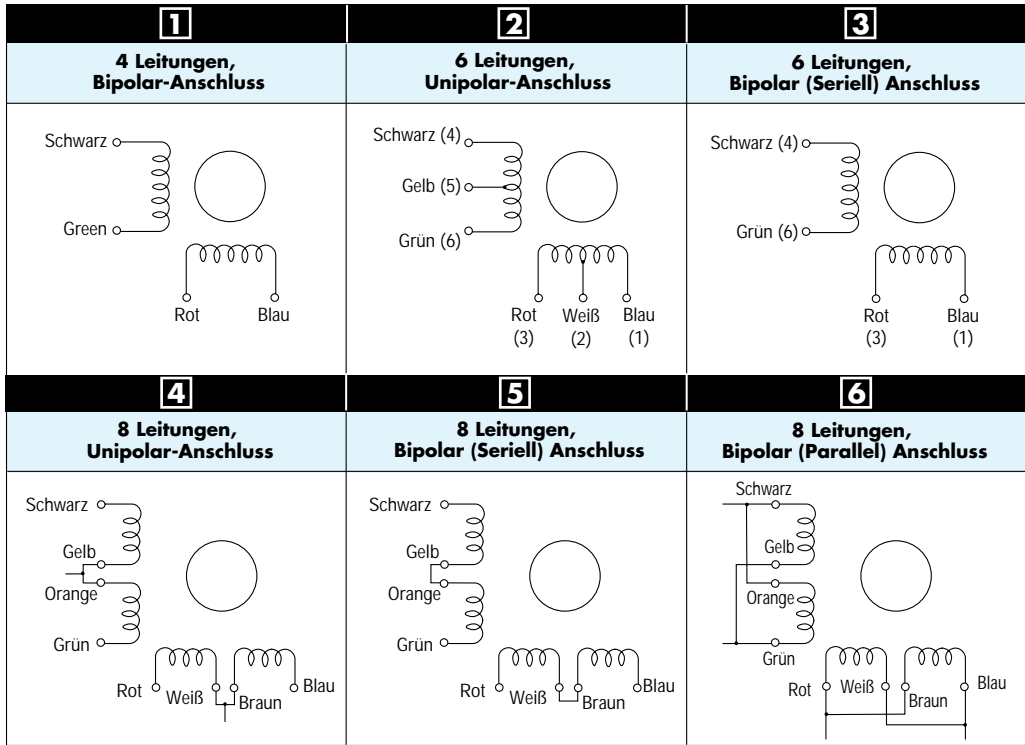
| 1 | 2 | 3 |
|---|---|---|
| 4 Leitungen, Bipolar-Anschluss | 6 Leitungen, Unipolar-Anschluss | 6 Leitungen, Bipolar (Seriell) Anschluss |
| Schwarz, Green, Rot, Blau | Schwarz (4), Gelb (5), Grün (6), Rot (3), Weiß (2), Blau (1) | Schwarz (4), Grün (6), Rot (3), Blau (1) |

| 4 | 5 | 6 |
|---|---|---|
| 8 Leitungen, Unipolar-Anschluss | 8 Leitungen, Bipolar (Seriell) Anschluss | 8 Leitungen, Bipolar (Parallel) Anschluss |
| Schwarz, Gelb, Orange, Grün, Rot, Weiß, Braun, Blau | Schwarz, Gelb, Orange, Grün, Rot, Weiß, Braun, Blau | Schwarz, Gelb, Orange, Grün, Rot, Weiß, Braun, Blau |